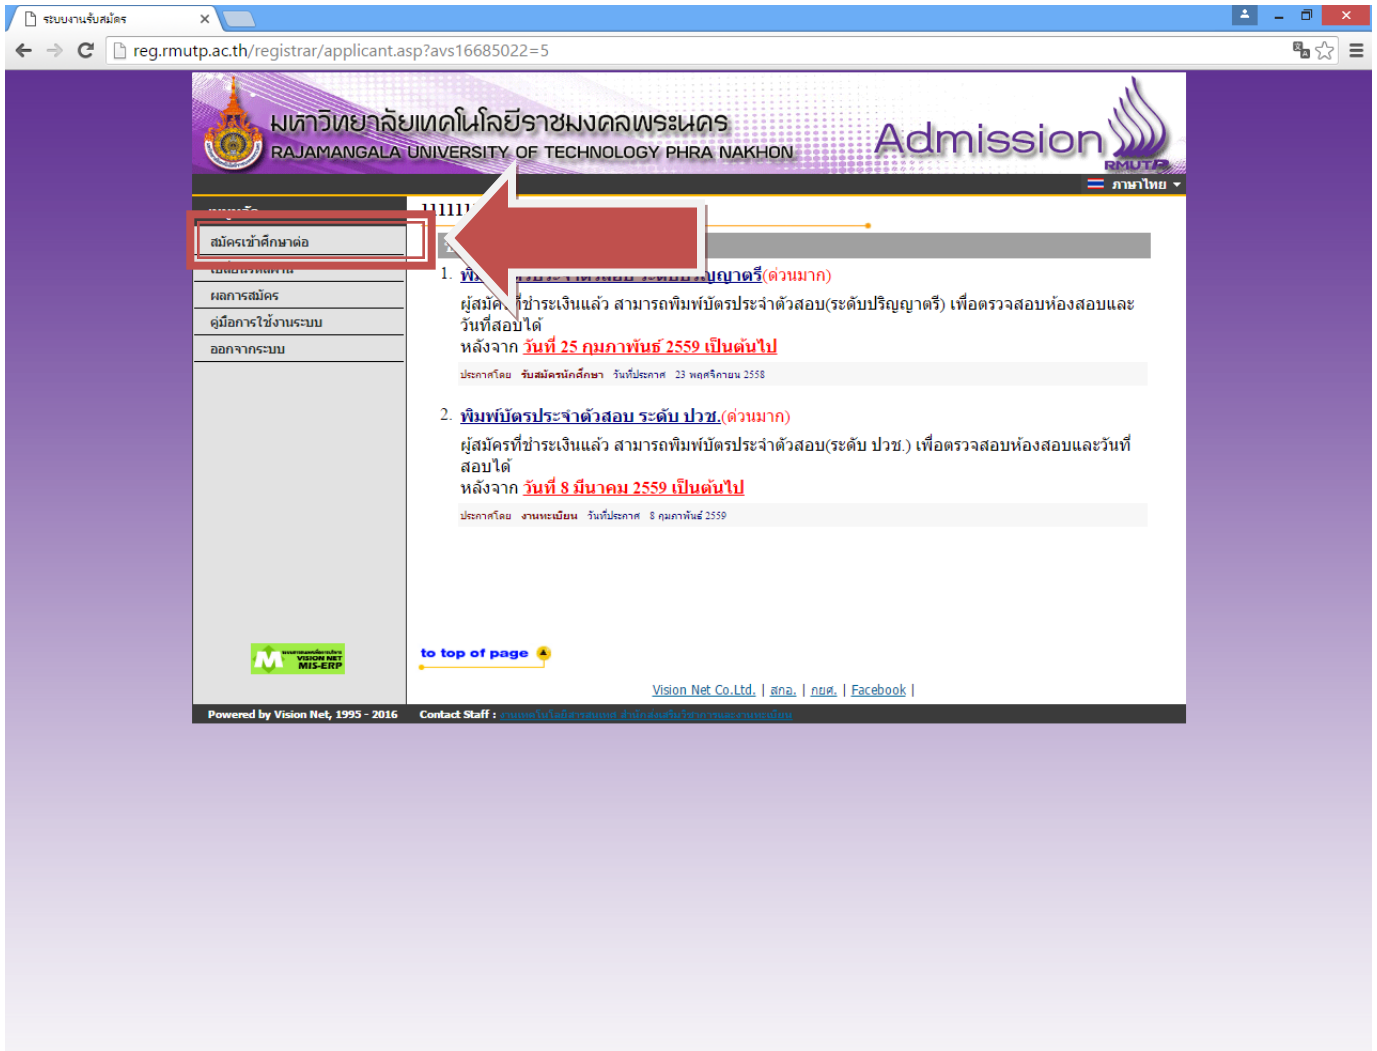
ระบบงานรับสมัคร

reg.rmutp.ac.th/registrar/applicant.asp?avs16685022=5

มหาวิทยาลัยเทคโนโลยีราชมงคลพระนคร
RAJAMANGALA UNIVERSITY OF TECHNOLOGY PHRA NAKHON

Admission
RMUTP

ภาษาไทย

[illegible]
สมัครเข้าศึกษาต่อ
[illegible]
ผลการสมัคร
คู่มือการใช้งานระบบ
ออกจากระบบ

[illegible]

1. พิ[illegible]ญาตรี(ด่วนมาก)

ผู้สมัค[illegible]ที่ชำระเงินแล้ว สามารถพิมพ์บัตรประจำตัวสอบ(ระดับปริญญาตรี) เพื่อตรวจสอบห้องสอบและวันที่สอบได้
หลังจาก วันที่ 25 กุมภาพันธ์ 2559 เป็นต้นไป

ประกาศโดย รับสมัครนักศึกษา วันที่ประกาศ 23 พฤศจิกายน 2558

2. พิมพ์บัตรประจำตัวสอบ ระดับ ปวช.(ด่วนมาก)

ผู้สมัครที่ชำระเงินแล้ว สามารถพิมพ์บัตรประจำตัวสอบ(ระดับ ปวช.) เพื่อตรวจสอบห้องสอบและวันที่สอบได้
หลังจาก วันที่ 8 มีนาคม 2559 เป็นต้นไป

ประกาศโดย งานทะเบียน วันที่ประกาศ 8 กุมภาพันธ์ 2559

VISION NET MIS-ERP

to top of page

Vision Net Co.Ltd. | สกอ. | กยศ. | Facebook |

Powered by Vision Net, 1995 - 2016 Contact Staff : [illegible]